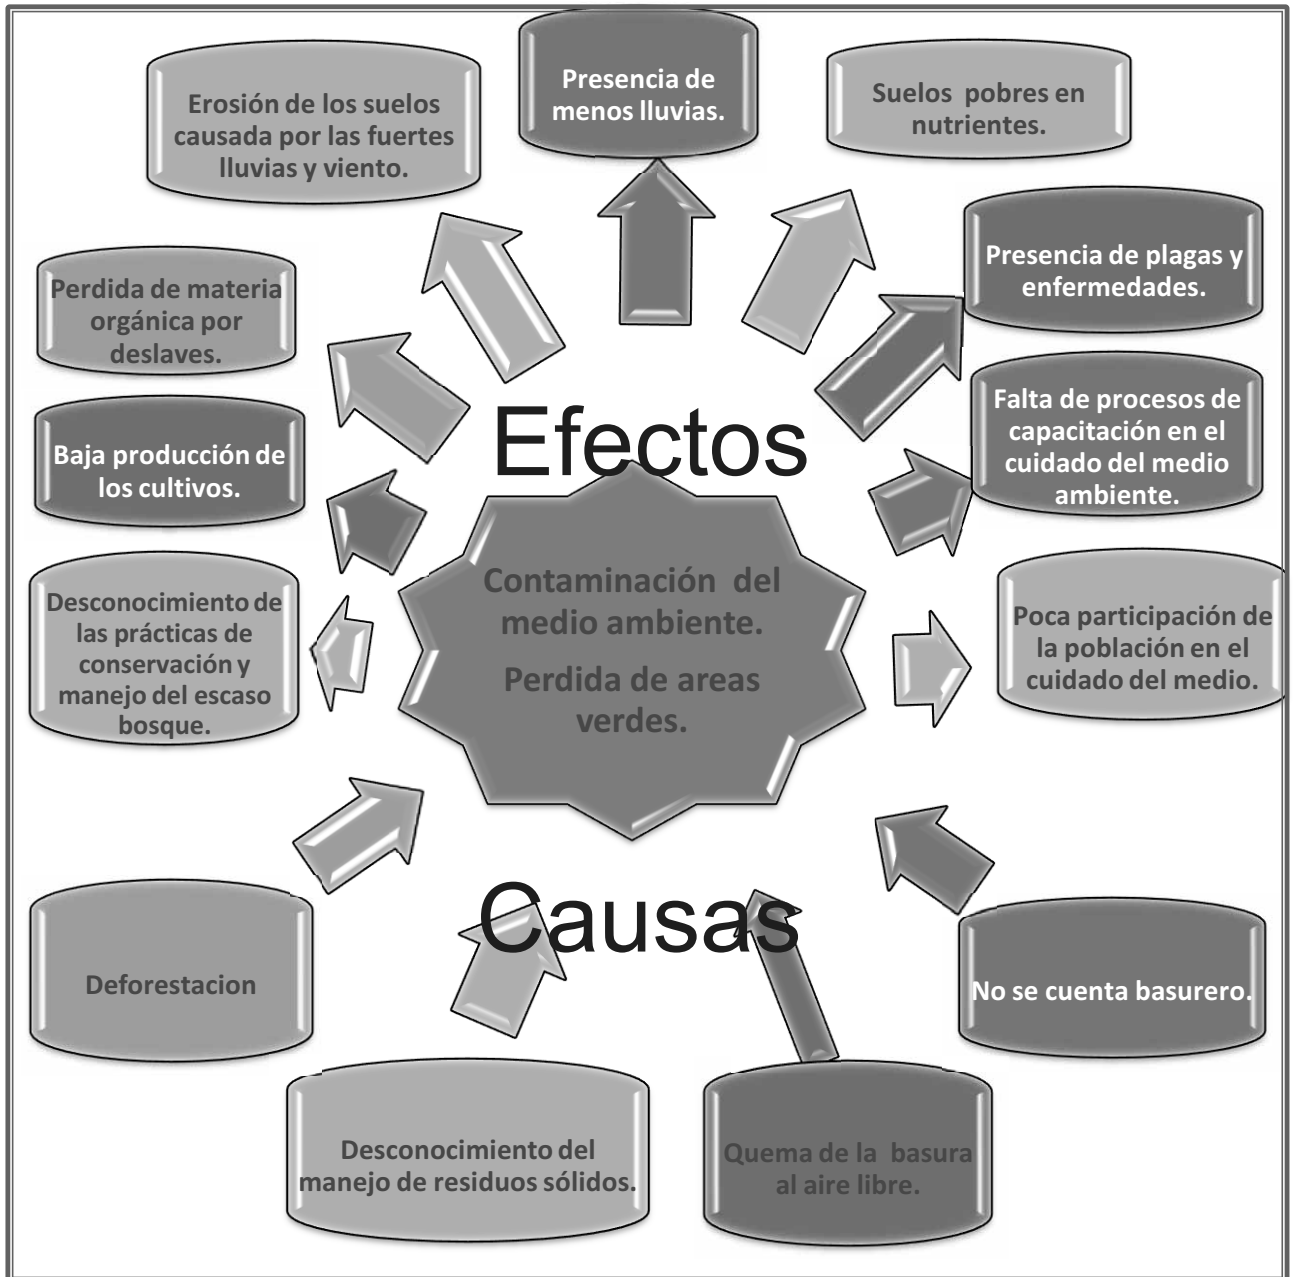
Erosión de los suelos causada por las fuertes lluvias y viento.

Presencia de menos lluvias.

Suelos pobres en nutrientes.

Presencia de plagas y enfermedades.

Perdida de materia orgánica por deslaves.

Falta de procesos de capacitación en el cuidado del medio ambiente.

Baja producción de los cultivos.

Efectos

Contaminación del medio ambiente.

Perdida de areas verdes.

Desconocimiento de las prácticas de conservación y manejo del escaso bosque.

Poca participación de la población en el cuidado del medio.

Causas

Deforestacion

No se cuenta basurero.

Desconocimiento del manejo de residuos sólidos.

Quema de la basura al aire libre.